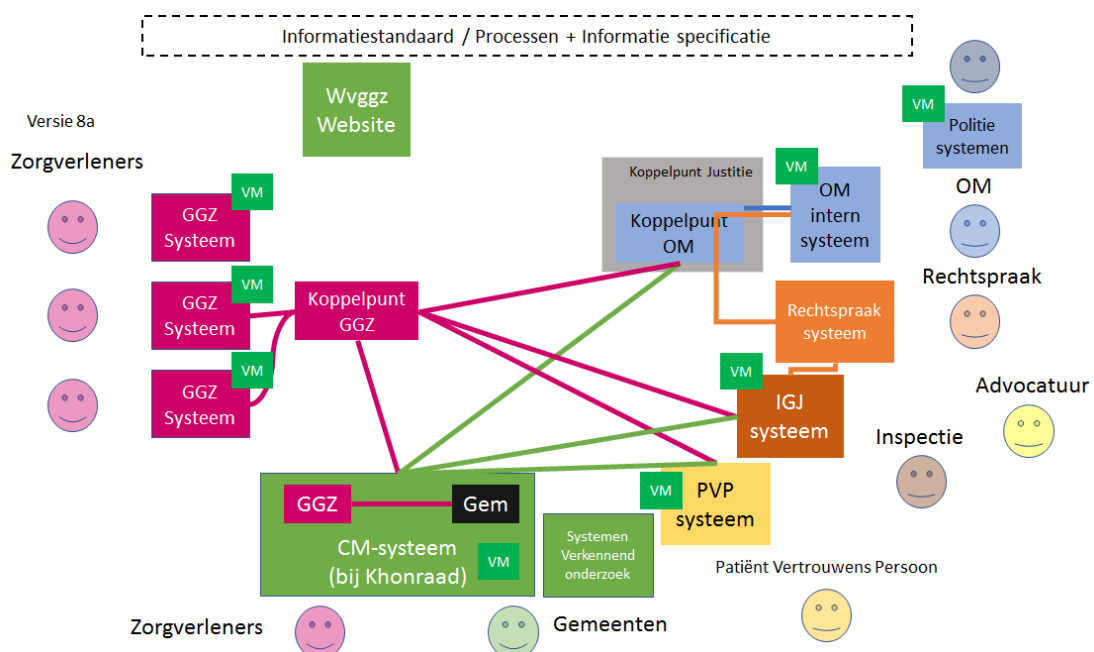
Informatiestandaard / Processen + Informatie specificatie

Wvggz Website

Versie 8a

Zorgverleners

VM
GGZ Systeem

VM
GGZ Systeem

VM
GGZ Systeem

Koppelpunt GGZ

Koppelpunt Justitie

Koppelpunt OM

VM
OM intern systeem

VM
Politie systemen

OM

Rechtspraak

Rechtspraak systeem

VM
IGJ systeem

Advocatuur

Inspectie

GGZ

Gem

CM-systeem (bij Khonraad)

VM

Systemen Verkennend onderzoek

VM
PVP systeem

Patiënt Vertrouwens Persoon

Zorgverleners

Gemeenten